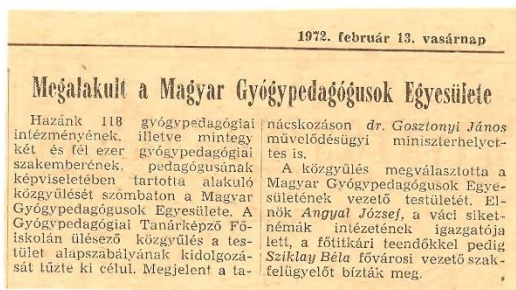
1972. február 13. vasárnap

Megalakult a Magyar Gyógypedagógusok Egyesülete

Hazánk 118 gyógypedagógiai intézményének, illetve mintegy két és fél ezer gyógypedagógiai szakemberének, pedagógusának képviseletében tartotta alakuló közgyűlését szombaton a Magyar Gyógypedagógusok Egyesülete. A Gyógypedagógiai Tanárképző Főiskolán ülésező közgyűlés a testület alapszabályának kidolgozását tűzte ki célul. Megjelent a tanácskozáson dr. Gosztonyi János művelődésügyi miniszterhelyettes is.

A közgyűlés megválasztotta a Magyar Gyógypedagógusok Egyesületének vezető testületét. Elnök Angyal József, a váci siketnémák intézetének igazgatója lett, a főtitkári teendőkkel pedig Sziklay Béla fővárosi vezető szakfelügyelőt bízták meg.